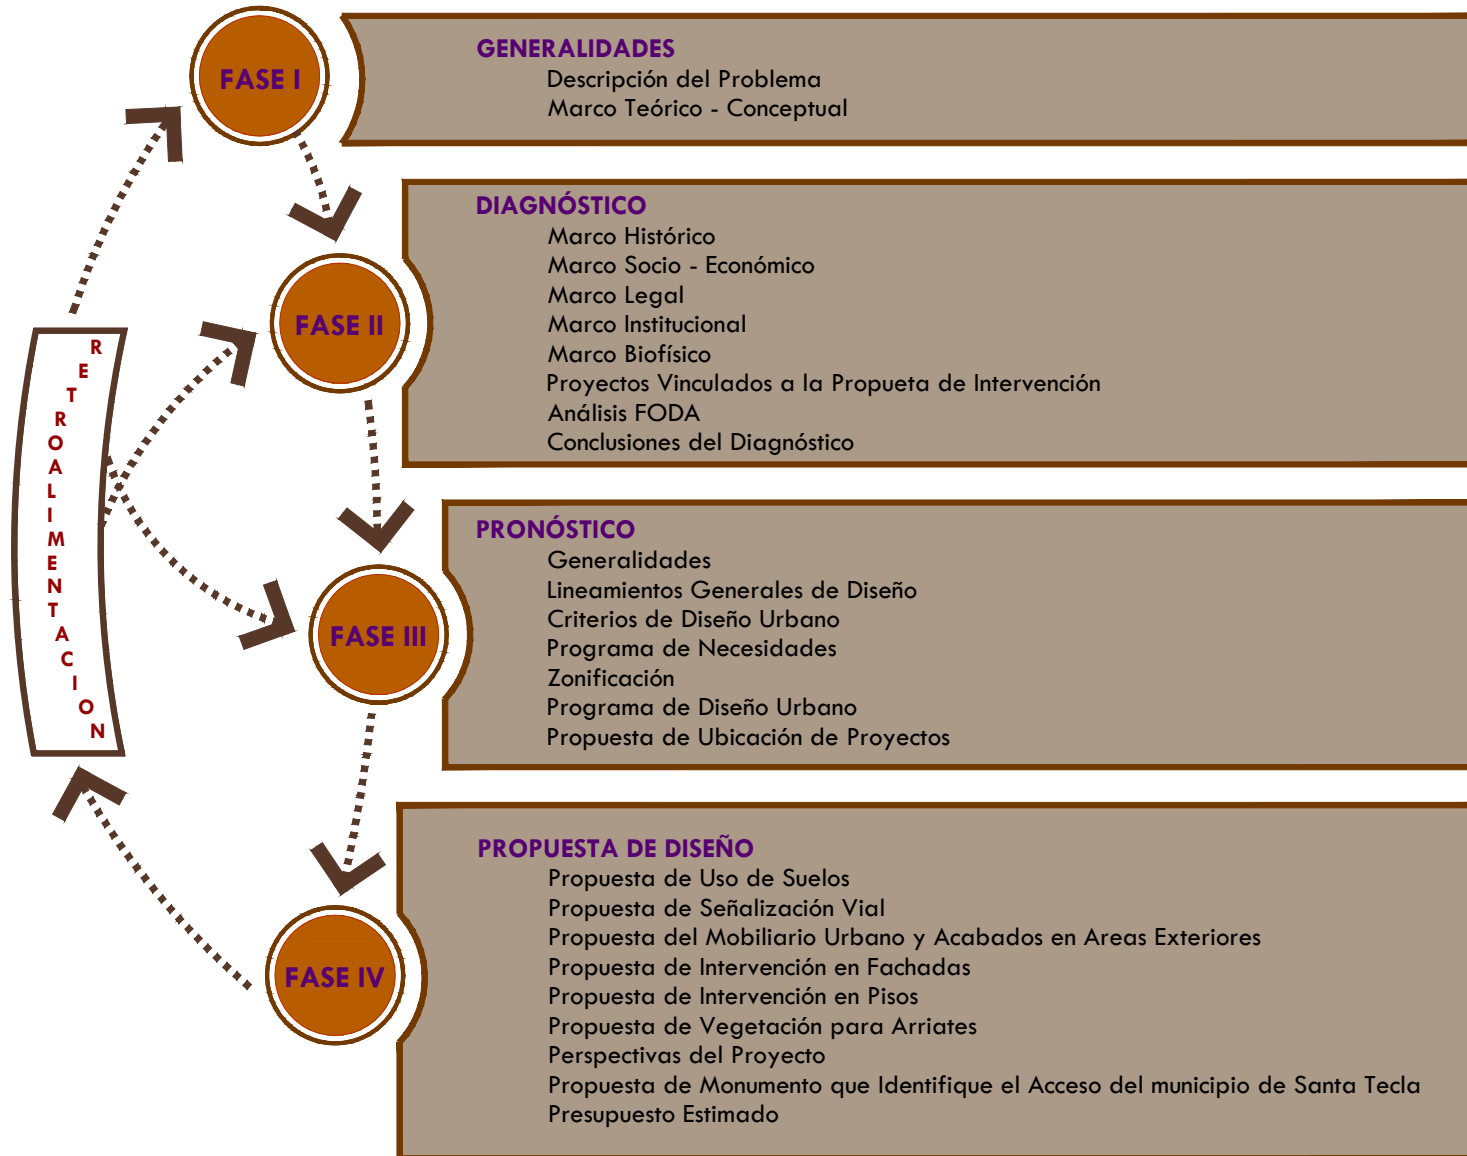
FASE I

GENERALIDADES
Descripción del Problema
Marco Teórico - Conceptual

FASE II

DIAGNÓSTICO
Marco Histórico
Marco Socio - Económico
Marco Legal
Marco Institucional
Marco Biofísico
Proyectos Vinculados a la Propueta de Intervención
Análisis FODA
Conclusiones del Diagnóstico

RETROALIMENTACION

FASE III

PRONÓSTICO
Generalidades
Lineamientos Generales de Diseño
Criterios de Diseño Urbano
Programa de Necesidades
Zonificación
Programa de Diseño Urbano
Propuesta de Ubicación de Proyectos

FASE IV

PROPUESTA DE DISEÑO
Propuesta de Uso de Suelos
Propuesta de Señalización Vial
Propuesta del Mobiliario Urbano y Acabados en Areas Exteriores
Propuesta de Intervención en Fachadas
Propuesta de Intervención en Pisos
Propuesta de Vegetación para Arriates
Perspectivas del Proyecto
Propuesta de Monumento que Identifique el Acceso del municipio de Santa Tecla
Presupuesto Estimado